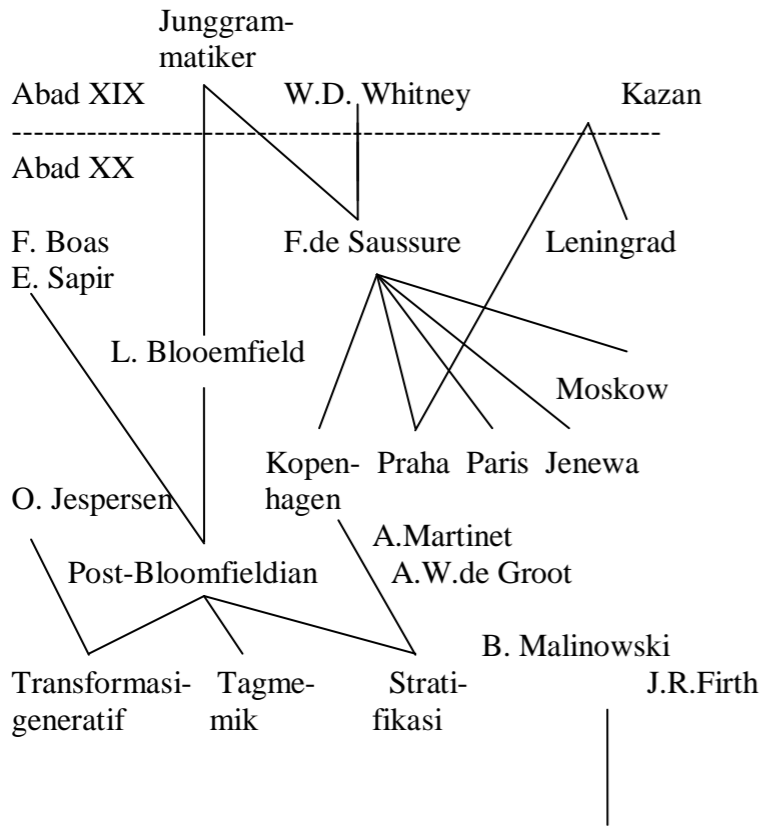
Junggrammatiker

Abad XIX W.D. Whitney Kazan

Abad XX

F. Boas
E. Sapir

F.de Saussure

Leningrad

L. Blooemfield

Moskow

Kopenhagen Praha Paris Jenewa

O. Jespersen

A.Martinet
A.W.de Groot

Post-Bloomfieldian

B. Malinowski

Transformasi-generatif Tagmemik Stratifikasi J.R.Firth